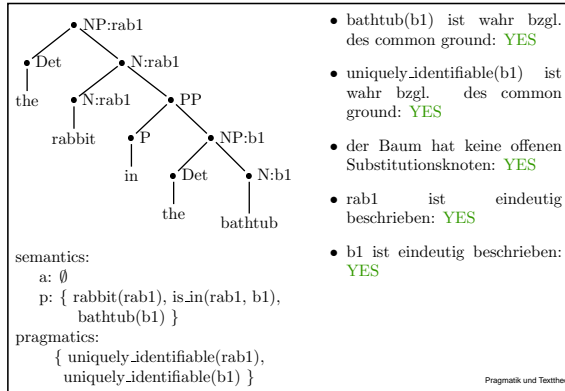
NP:rab1

Det

the

N:rab1

N:rab1

rabbit

PP

P

in

NP:b1

Det

the

N:b1

bathtub

semantics:
a: $\emptyset$
p: { rabbit(rab1), is_in(rab1, b1), bathtub(b1) }
pragmatics:
{ uniquely_identifiable(rab1), uniquely_identifiable(b1) }

- bathtub(b1) ist wahr bzgl. des common ground: YES
- uniquely_identifiable(b1) ist wahr bzgl. des common ground: YES
- der Baum hat keine offenen Substitutionsknoten: YES
- rab1 ist eindeutig beschrieben: YES
- b1 ist eindeutig beschrieben: YES

Pragmatik und Texthe